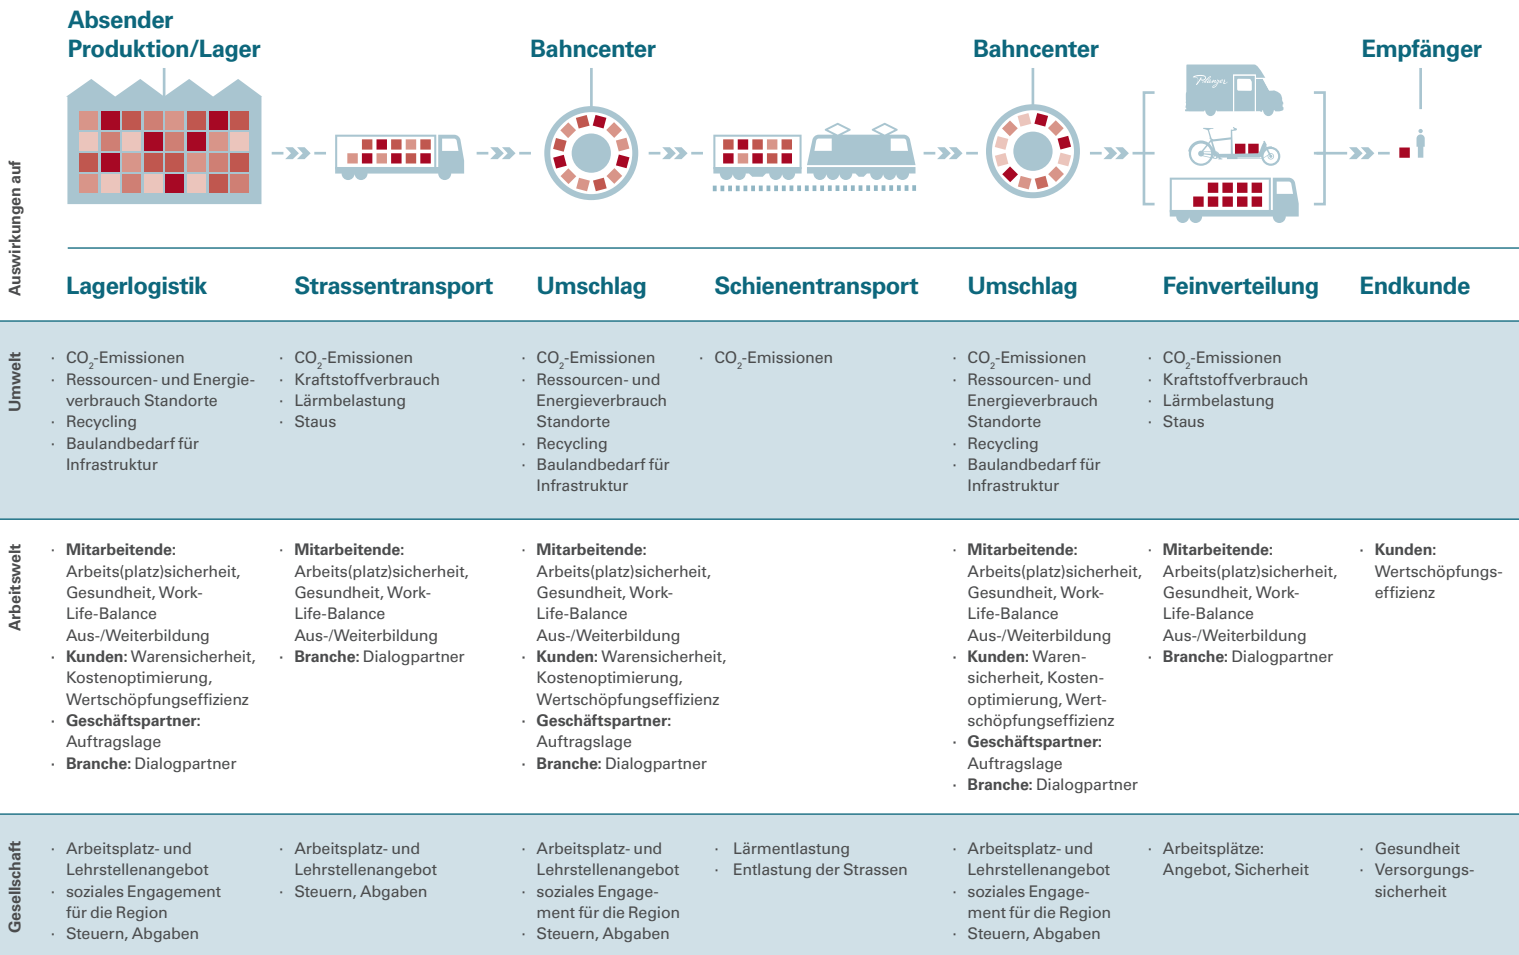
Absender Produktion/Lager

Bahncenter

Bahncenter

Empfänger

Auswirkungen auf

| | Lagerlogistik | Strassentransport | Umschlag | Schienentransport | Umschlag | Feinverteilung | Endkunde |
|---|---|---|---|---|---|---|---|
| Umwelt | · $CO_2$-Emissionen · Ressourcen- und Energieverbrauch Standorte · Recycling · Baulandbedarf für Infrastruktur | · $CO_2$-Emissionen · Kraftstoffverbrauch · Lärmbelastung · Staus | · $CO_2$-Emissionen · Ressourcen- und Energieverbrauch Standorte · Recycling · Baulandbedarf für Infrastruktur | · $CO_2$-Emissionen | · $CO_2$-Emissionen · Ressourcen- und Energieverbrauch Standorte · Recycling · Baulandbedarf für Infrastruktur | · $CO_2$-Emissionen · Kraftstoffverbrauch · Lärmbelastung · Staus | |
| Arbeitswelt | · **Mitarbeitende:** Arbeits(platz)sicherheit, Gesundheit, Work-Life-Balance Aus-/Weiterbildung · **Kunden:** Warensicherheit, Kostenoptimierung, Wertschöpfungseffizienz · **Geschäftspartner:** Auftragslage · **Branche:** Dialogpartner | · **Mitarbeitende:** Arbeits(platz)sicherheit, Gesundheit, Work-Life-Balance Aus-/Weiterbildung · **Branche:** Dialogpartner | · **Mitarbeitende:** Arbeits(platz)sicherheit, Gesundheit, Work-Life-Balance Aus-/Weiterbildung · **Kunden:** Warensicherheit, Kostenoptimierung, Wertschöpfungseffizienz · **Geschäftspartner:** Auftragslage · **Branche:** Dialogpartner | | · **Mitarbeitende:** Arbeits(platz)sicherheit, Gesundheit, Work-Life-Balance Aus-/Weiterbildung · **Kunden:** Warensicherheit, Kostenoptimierung, Wertschöpfungseffizienz · **Geschäftspartner:** Auftragslage · **Branche:** Dialogpartner | · **Mitarbeitende:** Arbeits(platz)sicherheit, Gesundheit, Work-Life-Balance Aus-/Weiterbildung · **Branche:** Dialogpartner | · **Kunden:** Wertschöpfungseffizienz |
| Gesellschaft | · Arbeitsplatz- und Lehrstellenangebot · soziales Engagement für die Region · Steuern, Abgaben | · Arbeitsplatz- und Lehrstellenangebot · Steuern, Abgaben | · Arbeitsplatz- und Lehrstellenangebot · soziales Engagement für die Region · Steuern, Abgaben | · Lärmentlastung · Entlastung der Strassen | · Arbeitsplatz- und Lehrstellenangebot · soziales Engagement für die Region · Steuern, Abgaben | · Arbeitsplätze: Angebot, Sicherheit | · Gesundheit · Versorgungssicherheit |